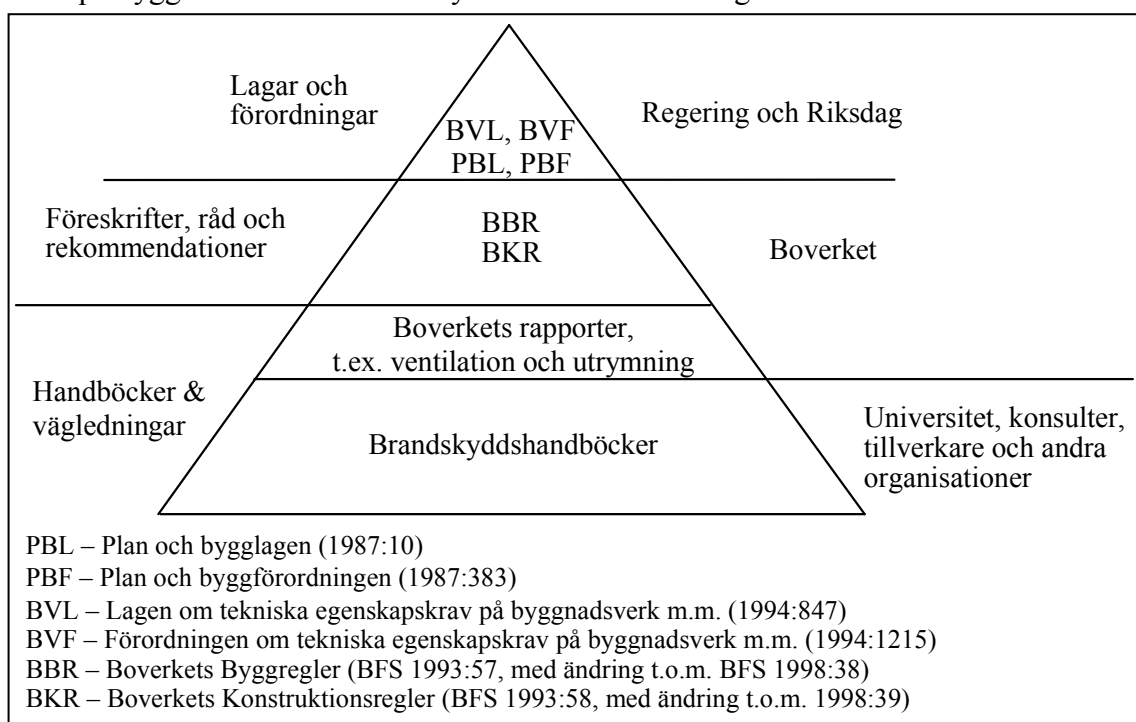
Lagar och förordningar

BVL, BVF
PBL, PBF

Regering och Riksdag

Föreskrifter, råd och rekommendationer

BBR
BKR

Boverket

Boverkets rapporter, t.ex. ventilation och utrymning

Handböcker & vägledningar

Brandskyddshandböcker

Universitet, konsulter, tillverkare och andra organisationer

PBL – Plan och bygglagen (1987:10)
PBF – Plan och byggförordningen (1987:383)
BVL – Lagen om tekniska egenskapskrav på byggnadsverk m.m. (1994:847)
BVF – Förordningen om tekniska egenskapskrav på byggnadsverk m.m. (1994:1215)
BBR – Boverkets Byggregler (BFS 1993:57, med ändring t.o.m. BFS 1998:38)
BKR – Boverkets Konstruktionsregler (BFS 1993:58, med ändring t.o.m. 1998:39)